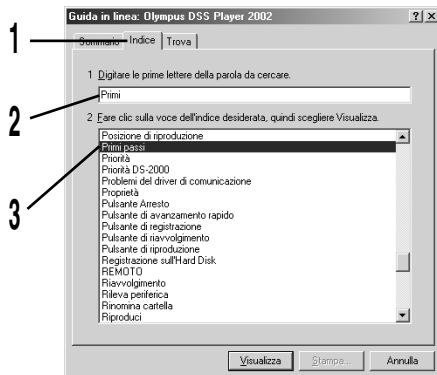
Guida in linea: Olympus DSS Player 2002

?| X

1

Sommario | Indice | Trova

1 Digitare le prime lettere della parola da cercare.

2

Primi

2 Fare clic sulla voce dell'indice desiderata, quindi scegliere Visualizza.

3

Posizione di riproduzione
Primi passi
Priorità
Priorità DS-2000
Problemi del driver di comunicazione
Proprietà
Pulsante Arresto
Pulsante di avanzamento rapido
Pulsante di registrazione
Pulsante di riavvolgimento
Pulsante di riproduzione
Registrazione sull'Hard Disk
REMOTO
Riavvolgimento
Rileva periferica
Rinomina cartella
Riproduci

Visualizza | Stampa... | Annulla